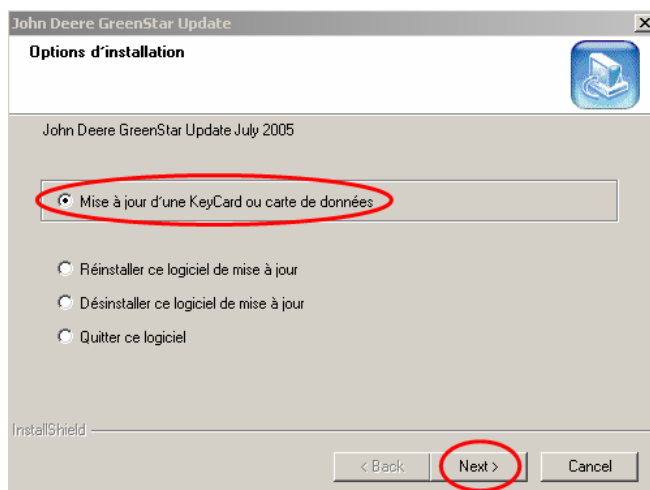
John Deere GreenStar Update

Options d'installation

John Deere GreenStar Update July 2005

Mise à jour d'une KeyCard ou carte de données

Réinstaller ce logiciel de mise à jour

Désinstaller ce logiciel de mise à jour

Quitter ce logiciel

InstallShield

< Back

Next >

Cancel